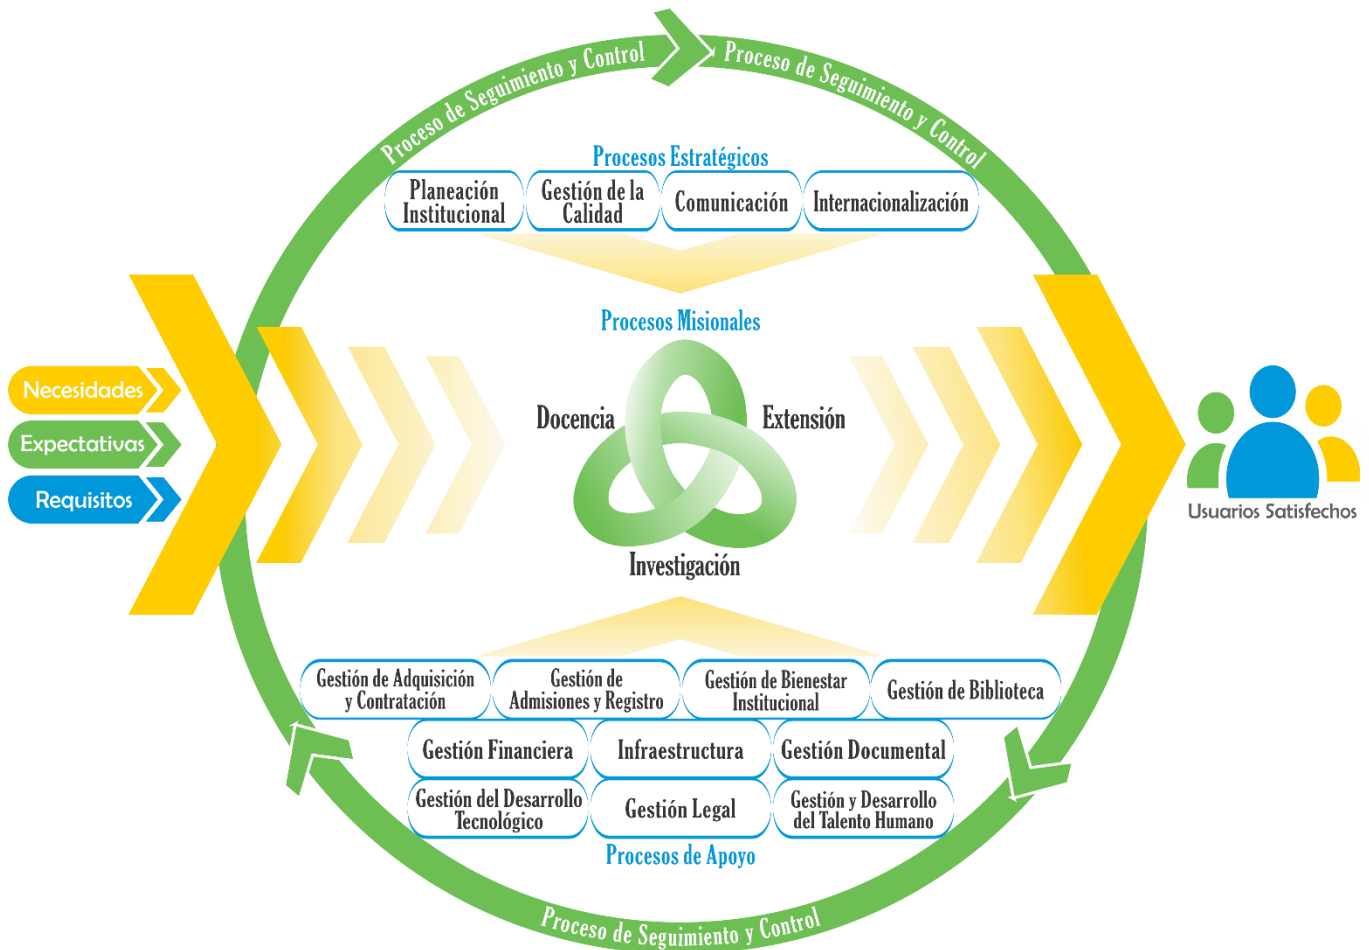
Proceso de Seguimiento y Control
Proceso de Seguimiento y Control

Procesos Estratégicos
Planeación Institucional
Gestión de la Calidad
Comunicación
Internacionalización

Necesidades
Expectativas
Requisitos

Procesos Misionales
Docencia
Extensión
Investigación

Usuarios Satisfechos

Gestión de Adquisición y Contratación
Gestión de Admisiones y Registro
Gestión de Bienestar Institucional
Gestión de Biblioteca
Gestión Financiera
Infraestructura
Gestión Documental
Gestión del Desarrollo Tecnológico
Gestión Legal
Gestión y Desarrollo del Talento Humano
Procesos de Apoyo

Proceso de Seguimiento y Control